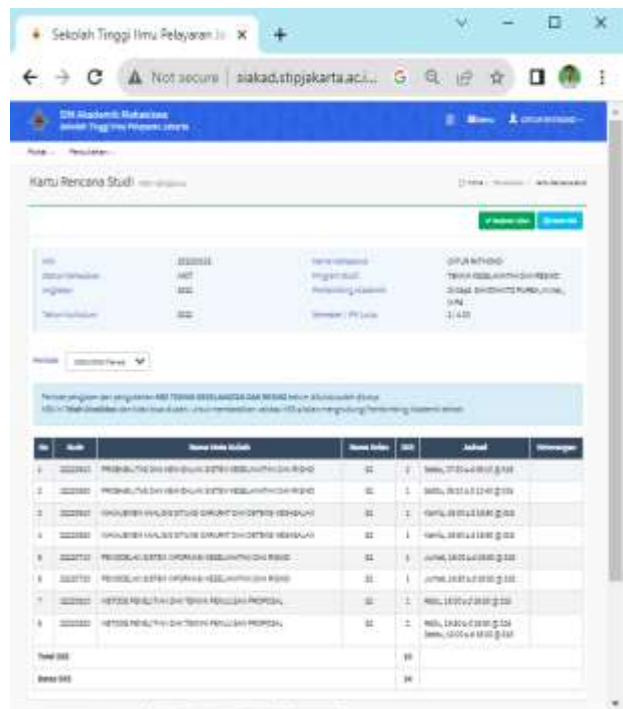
Sekolah Tinggi Ilmu Pelayaran Ja

Not secure | siakad.stipjakarta.ac.i...

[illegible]

Kartu Rencana Studi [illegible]

| No | Kode | Nama Mata Kuliah | Nama Kelas | SKS | Jadwal | Keterangan |
|---|---|---|---|---|---|---|
| 1 | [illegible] | PROBABILITAS DAN KEANDALAN SISTEM KESELAMATAN DAN RISIKO | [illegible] | 2 | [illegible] | |
| 2 | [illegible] | PROBABILITAS DAN KEANDALAN SISTEM KESELAMATAN DAN RISIKO | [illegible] | 1 | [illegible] | |
| 3 | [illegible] | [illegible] | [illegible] | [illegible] | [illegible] | |
| 4 | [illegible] | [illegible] | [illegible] | 1 | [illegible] | |
| 5 | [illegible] | PENGEMBANGAN SISTEM INFORMASI KESELAMATAN DAN RISIKO | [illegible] | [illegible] | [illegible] | |
| 6 | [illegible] | PENGEMBANGAN SISTEM INFORMASI KESELAMATAN DAN RISIKO | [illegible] | 1 | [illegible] | |
| 7 | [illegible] | METODE PENELITIAN DAN TEKNIK PENULISAN PROPOSAL | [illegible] | 1 | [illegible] | |
| 8 | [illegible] | METODE PENELITIAN DAN TEKNIK PENULISAN PROPOSAL | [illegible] | 2 | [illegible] | |
| Total SKS | | | | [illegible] | | |
| Batas SKS | | | | 24 | | |